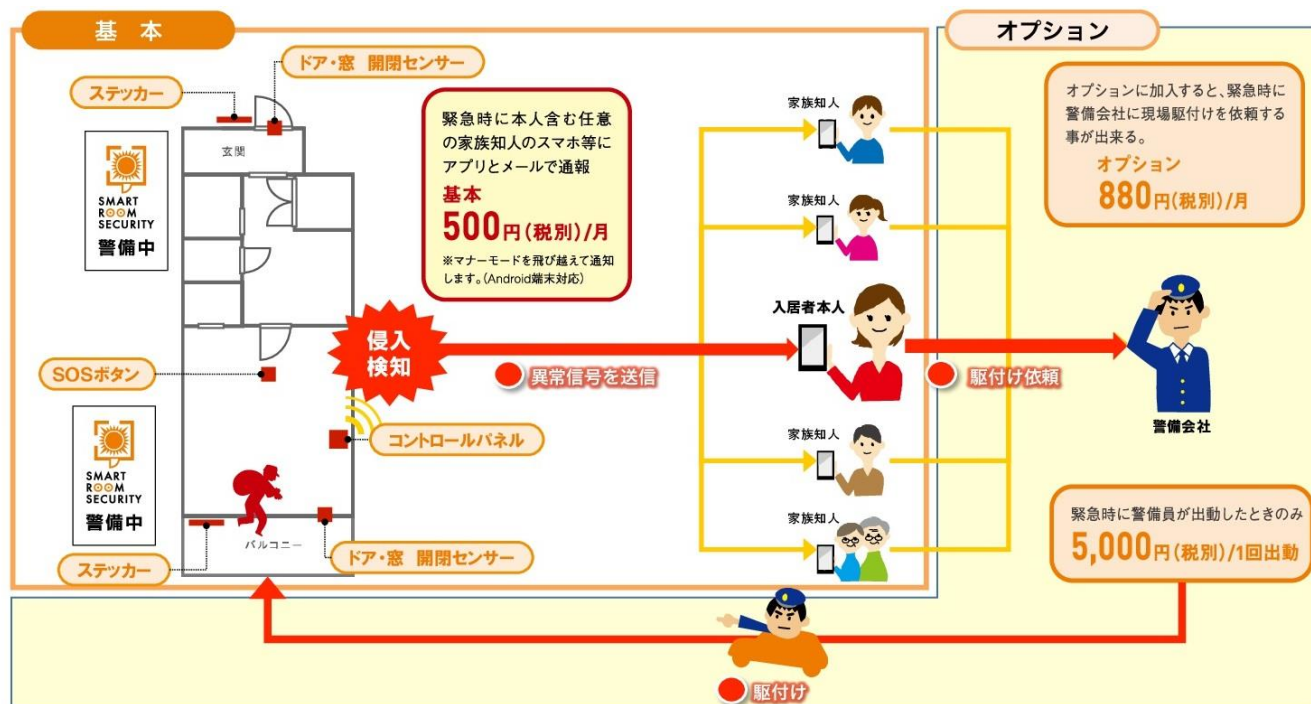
基本

ステッカー

ドア・窓 開閉センサー

SMART ROOM SECURITY
警備中

玄関

緊急時に本人含む任意の家族知人のスマホ等にアプリとメールで通報
基本
500円(税別)/月
※マナーモードを飛び越えて通知します。(Android端末対応)

SOSボタン

侵入検知

異常信号を送信

コントロールパネル

SMART ROOM SECURITY
警備中

バルコニー

ステッカー

ドア・窓 開閉センサー

家族知人

家族知人

入居者本人

家族知人

家族知人

駆付け依頼

オプション

オプションに加入すると、緊急時に警備会社に現場駆付けを依頼する事が出来る。
オプション
880円(税別)/月

警備会社

緊急時に警備員が出動したときのみ
5,000円(税別)/1回出動

駆付け